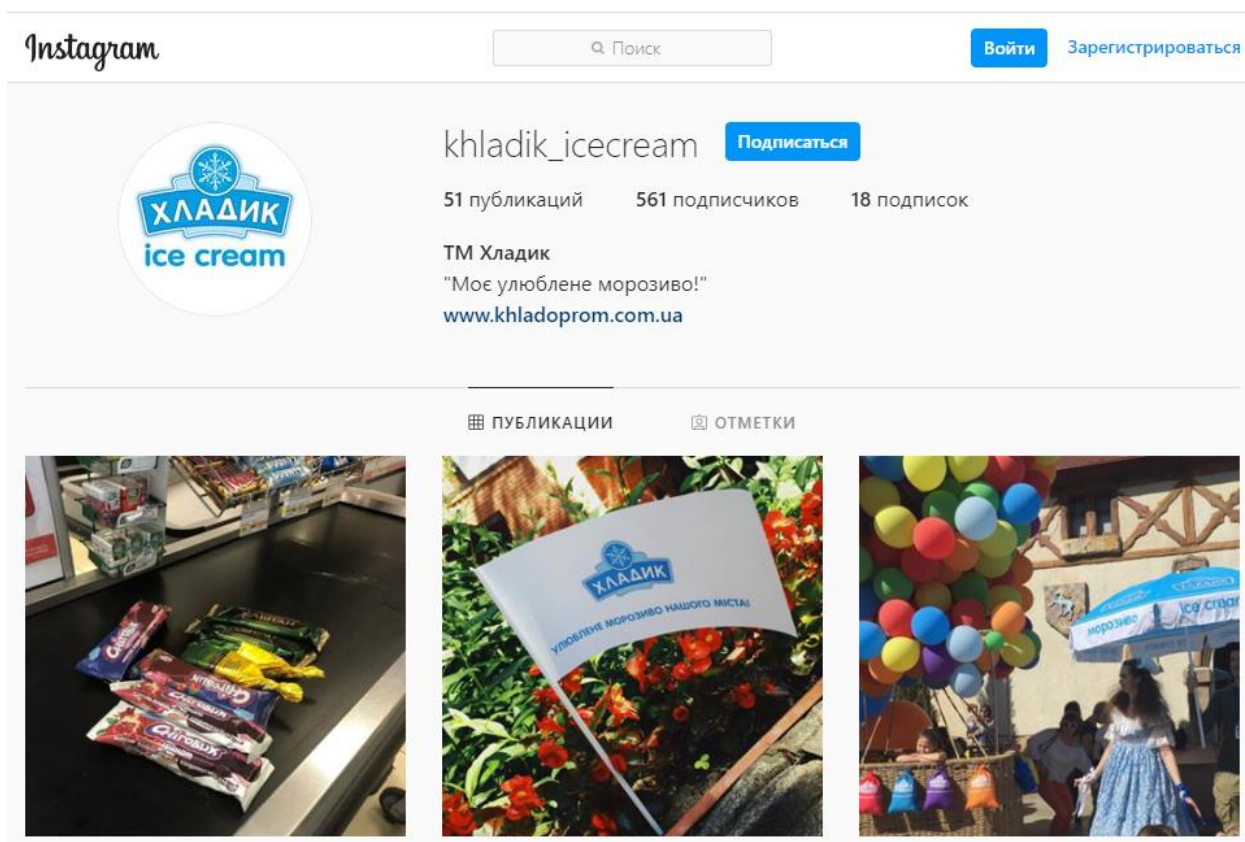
Instagram

Поиск

Войти

Зарегистрироваться

ХЛАДИК
ice cream

khladik_icecream

Подписаться

51 публикаций 561 подписчиков 18 подписок

ТМ Хладик
"Моє улюблене морозиво!"
www.khladoprom.com.ua

ПУБЛИКАЦИИ

ОТМЕТКИ

ХЛАДИК
УЛЮБЛЕНЕ МОРОЗИВО НАШОГО МІСТА!

морозиво
ice cream